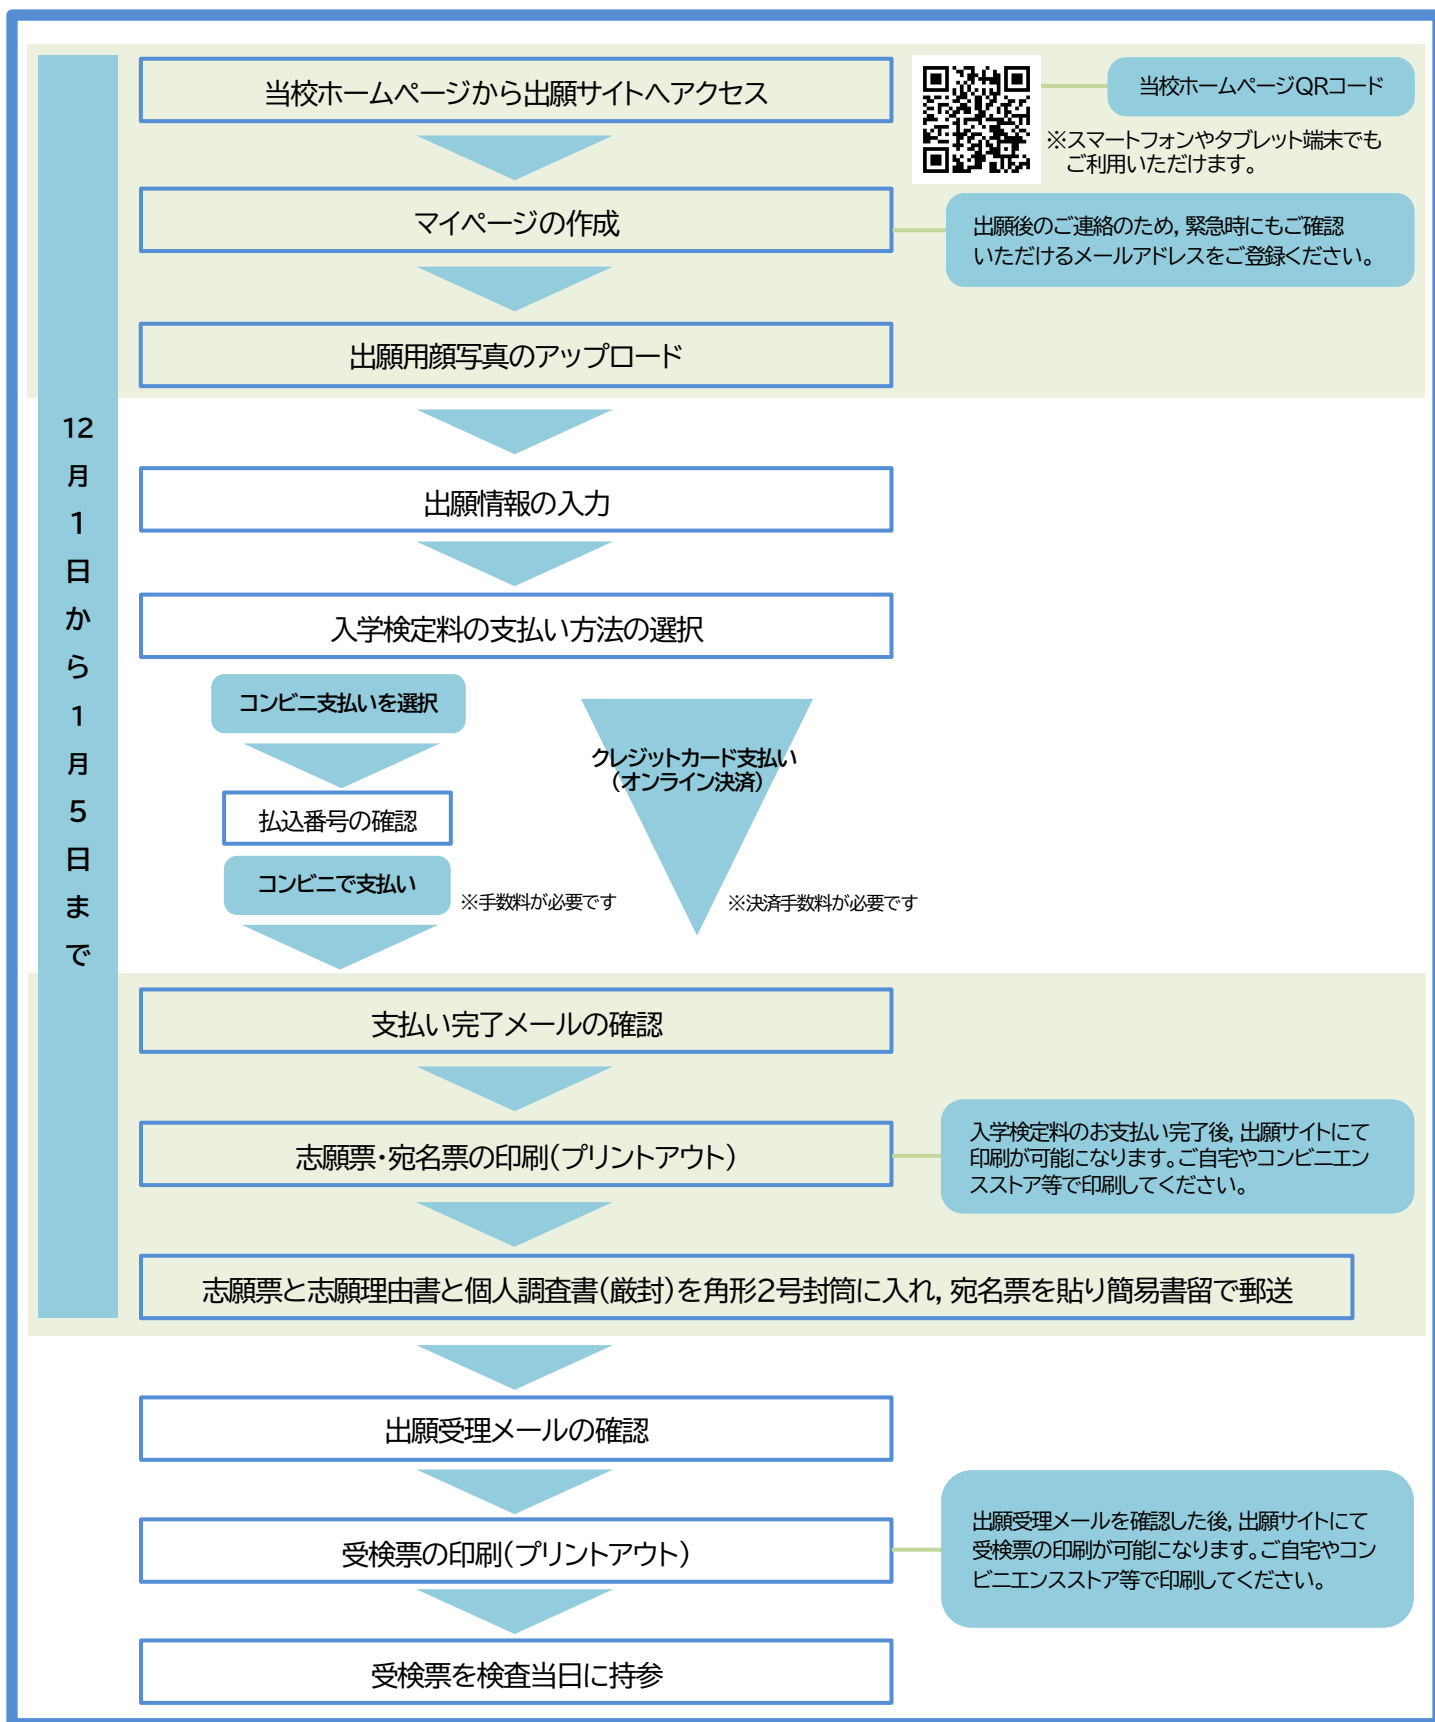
12月1日から1月5日まで

当校ホームページから出願サイトへアクセス

当校ホームページQRコード

※スマートフォンやタブレット端末でもご利用いただけます。

マイページの作成

出願後のご連絡のため，緊急時にもご確認いただけるメールアドレスをご登録ください。

出願用顔写真のアップロード

出願情報の入力

入学検定料の支払い方法の選択

コンビニ支払いを選択

払込番号の確認

コンビニで支払い

※手数料が必要です

クレジットカード支払い（オンライン決済）

※決済手数料が必要です

支払い完了メールの確認

志願票･宛名票の印刷(プリントアウト)

入学検定料のお支払い完了後，出願サイトにて印刷が可能になります。ご自宅やコンビニエンスストア等で印刷してください。

志願票と志願理由書と個人調査書(厳封)を角形2号封筒に入れ，宛名票を貼り簡易書留で郵送

出願受理メールの確認

受検票の印刷(プリントアウト)

出願受理メールを確認した後，出願サイトにて受検票の印刷が可能になります。ご自宅やコンビニエンスストア等で印刷してください。

受検票を検査当日に持参